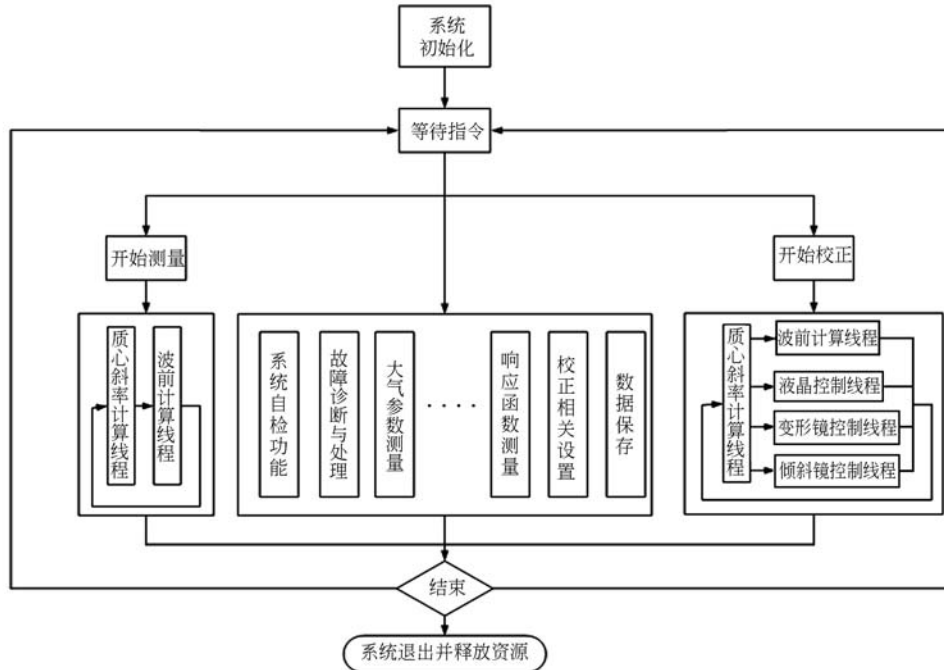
系统
初始化

等待指令

开始测量

开始校正

质心斜率计算线程

波前计算线程

系统自检功能

故障诊断与处理

大气参数测量

....

响应函数测量

校正相关设置

数据保存

质心斜率计算线程

波前计算线程

液晶控制线程

变形镜控制线程

倾斜镜控制线程

结束

系统退出并释放资源